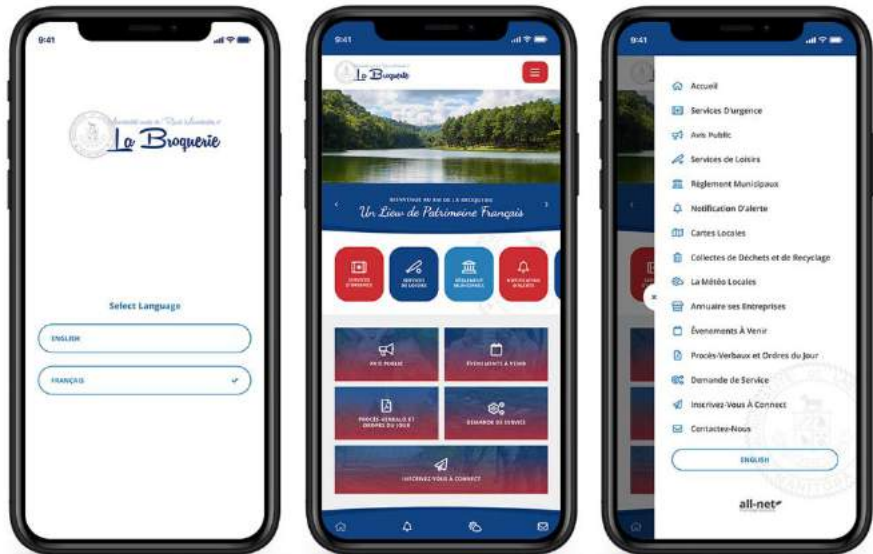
9:41

La Broquerie

Select Language

ENGLISH

FRANÇAIS

9:41

La Broquerie

BIENVENUE AU RM DE LA BROQUERIE

Un Lieu de Patrimoine Français

SERVICES D'URGENCE

SERVICES DE LOISIRS

RÈGLEMENT MUNICIPAUX

NOTIFICATION D'ALERTE

AVIS PUBLIC

ÉVÉNEMENTS À VENIR

PROCÈS-VERBAUX ET ORDRES DU JOUR

DEMANDE DE SERVICE

INSCRIVEZ-VOUS À CONNECT

9:41

Accueil

Services D'urgence

Avis Public

Services de Loisirs

Règlement Municipaux

Notification D'alerte

Cartes Locales

Collectes de Déchets et de Recyclage

La Météo Locales

Annuaire ses Entreprises

Événements À Venir

Procès-Verbaux et Ordres du Jour

Demande de Service

Inscrivez-Vous À Connect

Contactez-Nous

ENGLISH

all-net